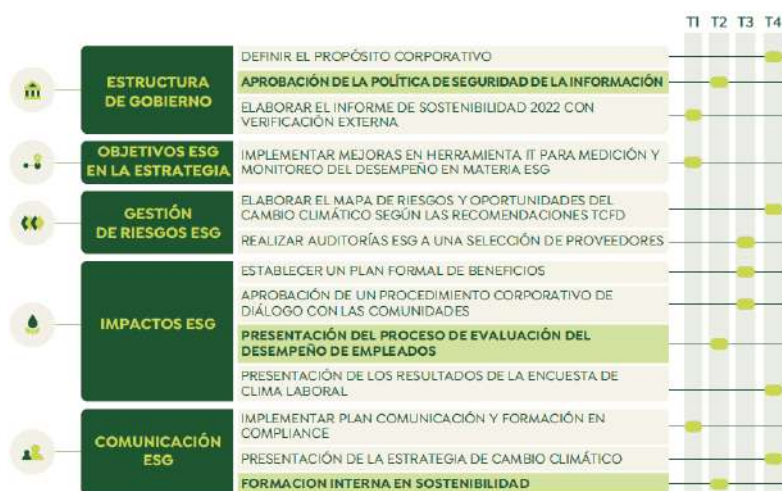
T1 T2 T3 T4

ESTRUCTURA DE GOBIERNO

DEFINIR EL PROPÓSITO CORPORATIVO

APROBACIÓN DE LA POLÍTICA DE SEGURIDAD DE LA INFORMACIÓN

ELABORAR EL INFORME DE SOSTENIBILIDAD 2022 CON VERIFICACIÓN EXTERNA

OBJETIVOS ESG EN LA ESTRATEGIA

IMPLEMENTAR MEJORAS EN HERRAMIENTA IT PARA MEDICIÓN Y MONITOREO DEL DESEMPEÑO EN MATERIA ESG

GESTIÓN DE RIESGOS ESG

ELABORAR EL MAPA DE RIESGOS Y OPORTUNIDADES DEL CAMBIO CLIMÁTICO SEGÚN LAS RECOMENDACIONES TCFD

REALIZAR AUDITORÍAS ESG A UNA SELECCIÓN DE PROVEEDORES

IMPACTOS ESG

ESTABLECER UN PLAN FORMAL DE BENEFICIOS

APROBACIÓN DE UN PROCEDIMIENTO CORPORATIVO DE DIÁLOGO CON LAS COMUNIDADES

PRESENTACIÓN DEL PROCESO DE EVALUACIÓN DEL DESEMPEÑO DE EMPLEADOS

PRESENTACIÓN DE LOS RESULTADOS DE LA ENCUESTA DE CLIMA LABORAL

COMUNICACIÓN ESG

IMPLEMENTAR PLAN COMUNICACIÓN Y FORMACIÓN EN COMPLIANCE

PRESENTACIÓN DE LA ESTRATEGIA DE CAMBIO CLIMÁTICO

FORMACION INTERNA EN SOSTENIBILIDAD